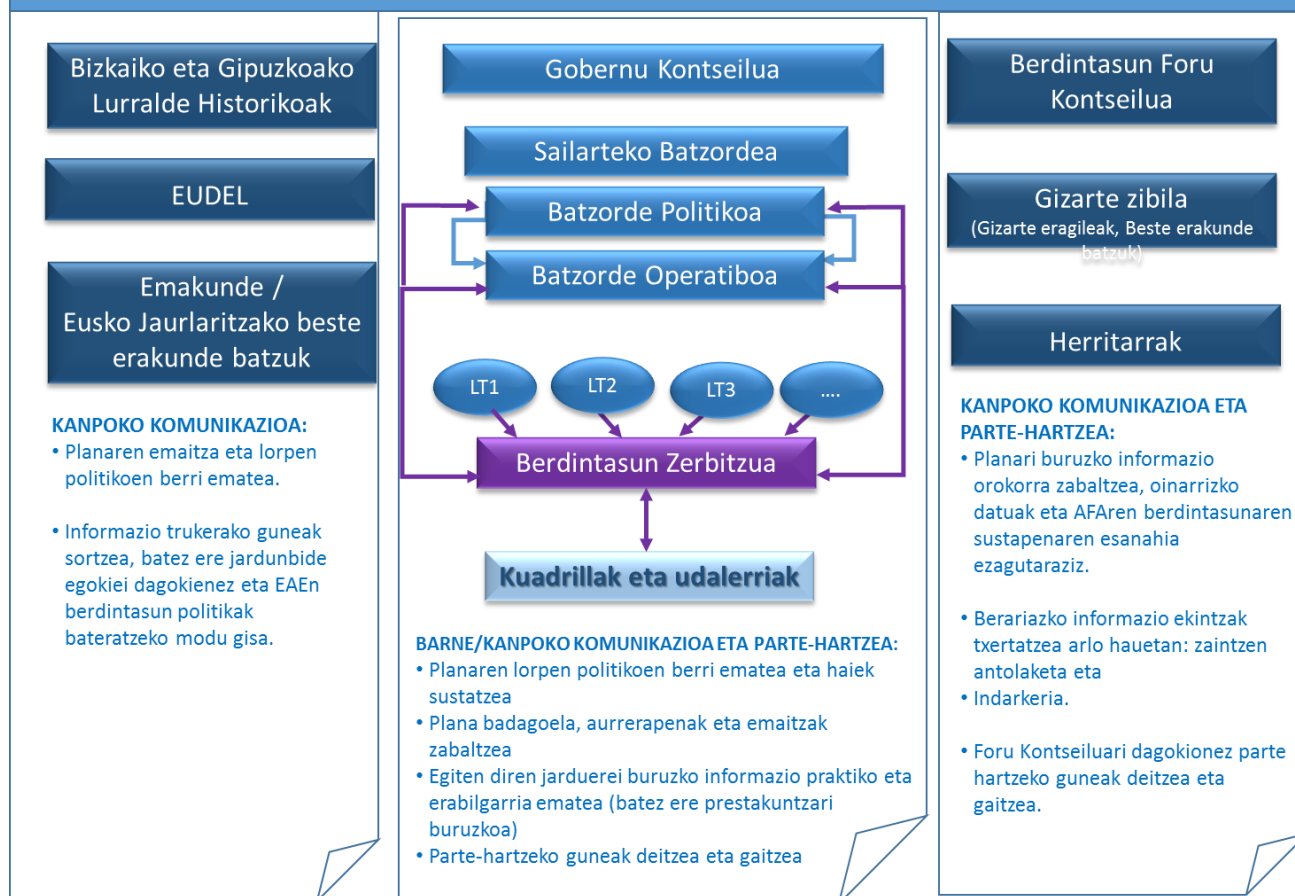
Bizkaiko eta Gipuzkoako Lurralde Historikoak

EUDEL

Emakunde / Eusko Jaurlaritzako beste erakunde batzuk

KANPOKO KOMUNIKAZIOA:
• Planaren emaitza eta lorpen politikoen berri ematea.

• Informazio trukerako guneak sortzea, batez ere jardunbide egokiei dagokienez eta EAEn berdintasun politikak bateratzeko modu gisa.

Gobernu Kontseilua

Sailarteko Batzordea

Batzorde Politikoa

Batzorde Operatiboa

LT1

LT2

LT3

....

Berdintasun Zerbitzua

Kuadrillak eta udalerriak

BARNE/KANPOKO KOMUNIKAZIOA ETA PARTE-HARTZEA:
• Planaren lorpen politikoen berri ematea eta haiek sustatzea
• Plana badagoela, aurrerapenak eta emaitzak zabaltzea
• Egiten diren jarduerei buruzko informazio praktiko eta erabilgarria ematea (batez ere prestakuntzari buruzkoa)
• Parte-hartzeko guneak deitzea eta gaitzea

Berdintasun Foru Kontseilua

Gizarte zibila
(Gizarte eragileak, Beste erakunde batzuk)

Herritarrak

KANPOKO KOMUNIKAZIOA ETA PARTE-HARTZEA:
• Planari buruzko informazio orokorra zabaltzea, oinarrizko datuak eta AFAren berdintasunaren sustapenaren esanahia ezagutaraziz.

• Berariazko informazio ekintzak txertatzea arlo hauetan: zaintzen antolaketa eta
• Indarkeria.

• Foru Kontseiluari dagokionez parte hartzeko guneak deitzea eta gaitzea.